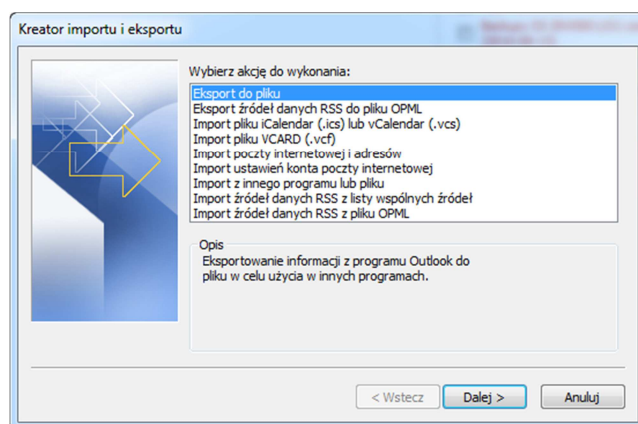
Kreator importu i eksportu

Wybierz akcję do wykonania:

Eksport do pliku
Eksport źródeł danych RSS do pliku OPML
Import pliku iCalendar (.ics) lub vCalendar (.vcs)
Import pliku VCARD (.vcf)
Import poczty internetowej i adresów
Import ustawień konta poczty internetowej
Import z innego programu lub pliku
Import źródeł danych RSS z listy wspólnych źródeł
Import źródeł danych RSS z pliku OPML

Opis
Eksportowanie informacji z programu Outlook do pliku w celu użycia w innych programach.

< Wstecz
Dalej >
Anuluj